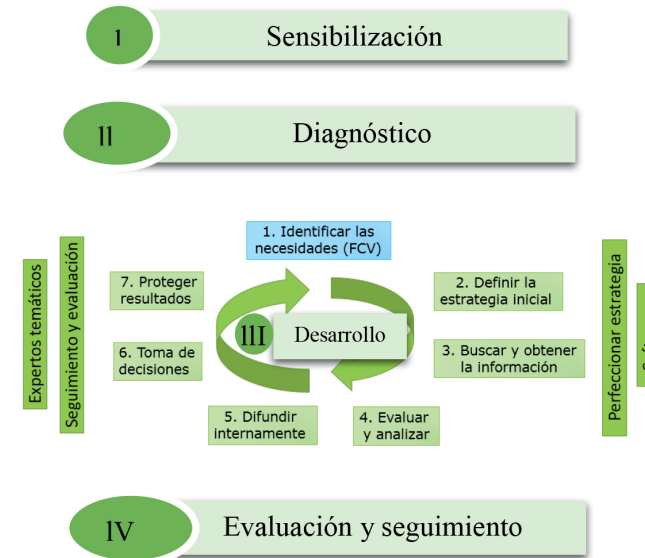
1 Sensibilización

ll Diagnóstico

1. Identificar las necesidades (FCV)

2. Definir la estrategia inicial

3. Buscar y obtener la información

4. Evaluar y analizar

5. Difundir internamente

6. Toma de decisiones

7. Proteger resultados

lll Desarrollo

Expertos temáticos

Seguimiento y evaluación

Perfeccionar estrategia

lV Evaluación y seguimiento